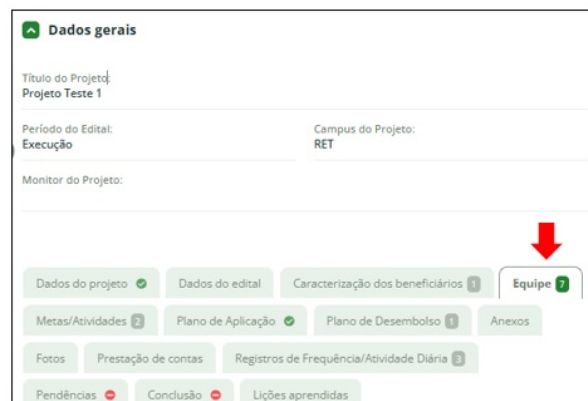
Dados gerais

Título do Projeto:
Projeto Teste 1

Período do Edital:
Execução

Campus do Projeto:
RET

Monitor do Projeto:

Dados do projeto
Dados do edital
Caracterização dos beneficiários 1
Equipe 7
Metas/Atividades 2
Plano de Aplicação
Plano de Desembolso 1
Anexos
Fotos
Prestação de contas
Registros de Frequência/Atividade Diária 3
Pendências
Conclusão
Lições aprendidas